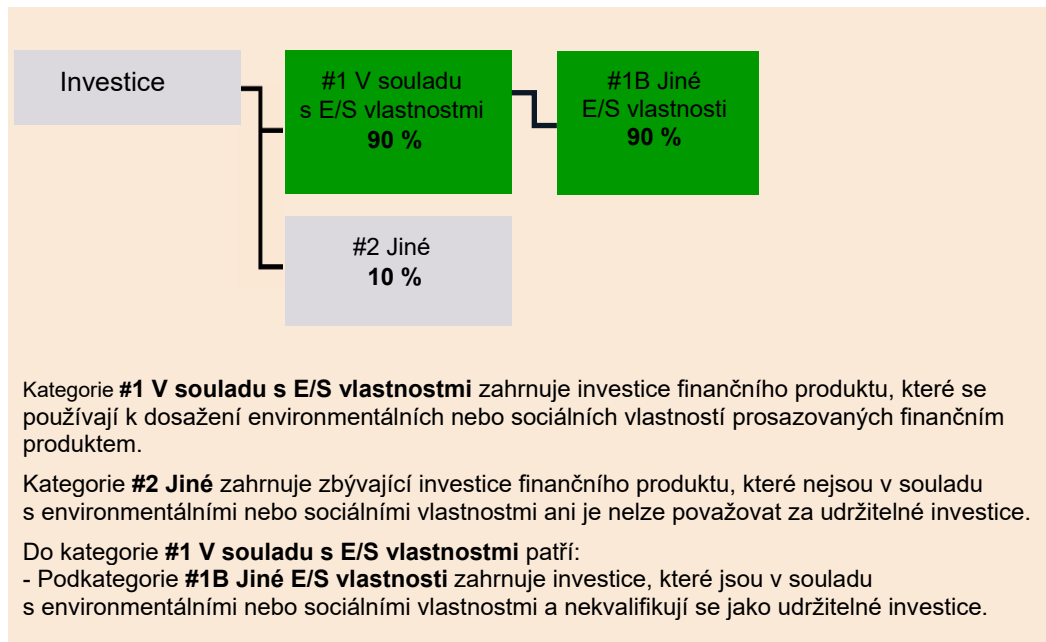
Investice

#1 V souladu s E/S vlastnostmi
**90 %**

#1B Jiné E/S vlastnosti
**90 %**

#2 Jiné
**10 %**

Kategorie **#1 V souladu s E/S vlastnostmi** zahrnuje investice finančního produktu, které se používají k dosažení environmentálních nebo sociálních vlastností prosazovaných finančním produktem.

Kategorie **#2 Jiné** zahrnuje zbývající investice finančního produktu, které nejsou v souladu s environmentálními nebo sociálními vlastnostmi ani je nelze považovat za udržitelné investice.

Do kategorie **#1 V souladu s E/S vlastnostmi** patří:
- Podkategorie **#1B Jiné E/S vlastnosti** zahrnuje investice, které jsou v souladu s environmentálními nebo sociálními vlastnostmi a nekvalifikují se jako udržitelné investice.